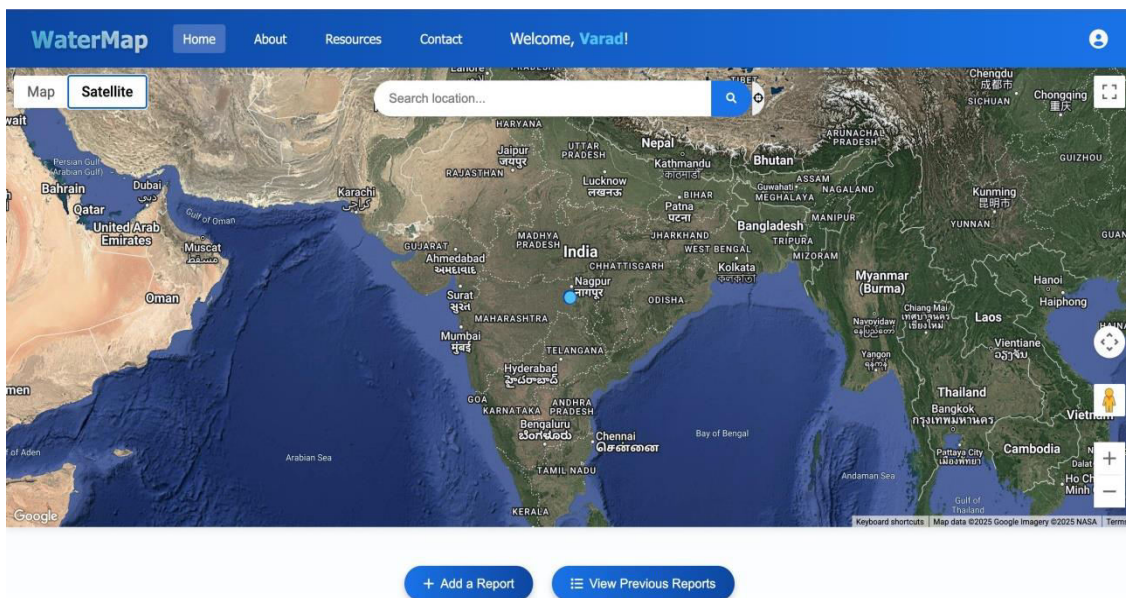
WaterMap Home About Resources Contact Welcome, Varad!

Map Satellite

Search location...

Lahore PRADESH TIBET Chengdu 成都市 SICHUAN Chongqing 重庆

wait HARYANA Nepal UTTAR PRADESH Jaipur जयपुर Kathmandu काठमाडौं Bhutan ARUNACHAL PRADESH GUIZHOU

Persian Gulf (Arabian Gulf) Bahrain Dubai دبي Qatar RAJASTHAN Lucknow लखनऊ BIHAR Patna पटना ASSAM Guwahati MEGHALAYA NAGALAND Kunming 昆明市

Karachi کراچی Gulf of Oman United Arab Emirates Muscat مسقط MANIPUR Bangladesh JHARKHAND WEST BENGAL TRIPURA MIZORAM YUNNAN GUAN

GUJARAT Ahmedabad અમદાવાદ MADHYA PRADESH India CHHATTISGARH Kolkata কলকাতা Nagpur नागपूर ODISHA Myanmar (Burma) Hanoi Haiphong

Oman Surat સુરત MAHARASHTRA Chiang Mai เชียงใหม่ Naypyidaw Laos Vientiane ວຽງຈັນ

Mumbai मुंबई TELANGANA Yangon Hyderabad హైదరాబాద్

men GOA KARNATAKA ANDHRA PRADESH Thailand Bangkok กรุงเทพมหานคร Vietnam

of Aden Bengaluru ಬೆಂಗಳೂರು Chennai சென்னை Bay of Bengal Pattaya City เมืองพัทยา Cambodia

Arabian Sea TAMIL NADU Andaman Sea Dalat Ho Chi Minh

Google KERALA Gulf of Thailand Keyboard shortcuts Map data ©2025 Google Imagery ©2025 NASA Terms

+ Add a Report
View Previous Reports